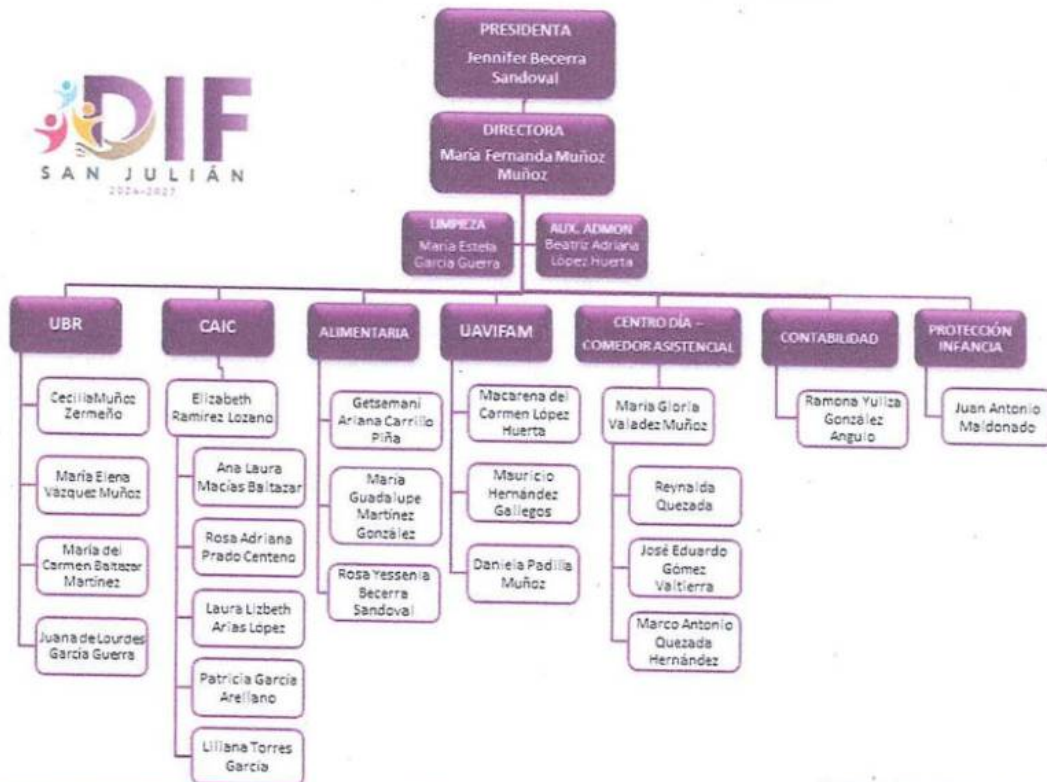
DIF
SAN JULIÁN
2024-2027

PRESIDENTA
Jennifer Becerra Sandoval

DIRECTORA
María Fernanda Muñoz Muñoz

LIMPIEZA
María Estela García Guerra

AUX. ADMON
Beatriz Adriana López Huerta

UBR
CeciliaMuñoz Zermeño
María Elena Vázquez Muñoz
María del Carmen Baltazar Martínez
Juana de Lourdes García Guerra

CAIC
Elizabeth Ramírez Lozano
Ana Laura Macías Baltazar
Rosa Adriana Prado Centeno
Laura Lizbeth Arias López
Patricia García Arellano
Liliana Torres García

ALIMENTARIA
Getsemaní Ariana Carrillo Piña
María Guadalupe Martínez González
Rosa Yessenia Becerra Sandoval

UAVIFAM
Macarena del Carmen López Huerta
Mauricio Hernández Gallegos
Daniela Padilla Muñoz

CENTRO DÍA – COMEDOR ASISTENCIAL
María Gloria Valadez Muñoz
Reynalda Quezada
José Eduardo Gómez Valtierra
Marco Antonio Quezada Hernández

CONTABILIDAD
Ramona Yuliza González Anguio

PROTECCIÓN INFANCIA
Juan Antonio Maldonado